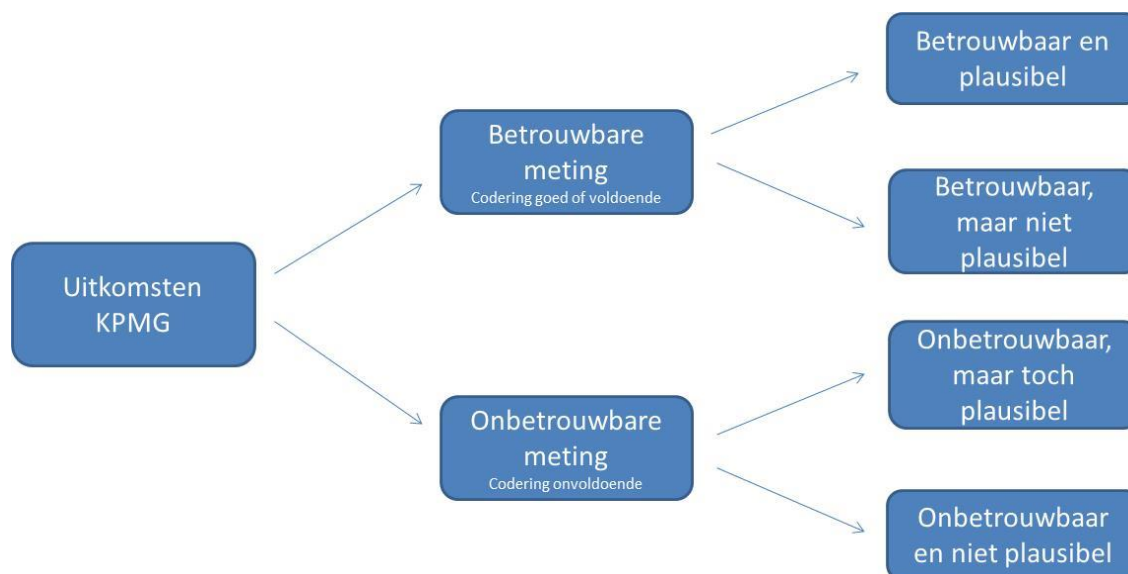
Uitkomsten KPMG

Betrouwbare meting
Codering goed of voldoende

Onbetrouwbare meting
Codering onvoldoende

Betrouwbaar en plausibel

Betrouwbaar, maar niet plausibel

Onbetrouwbaar, maar toch plausibel

Onbetrouwbaar en niet plausibel